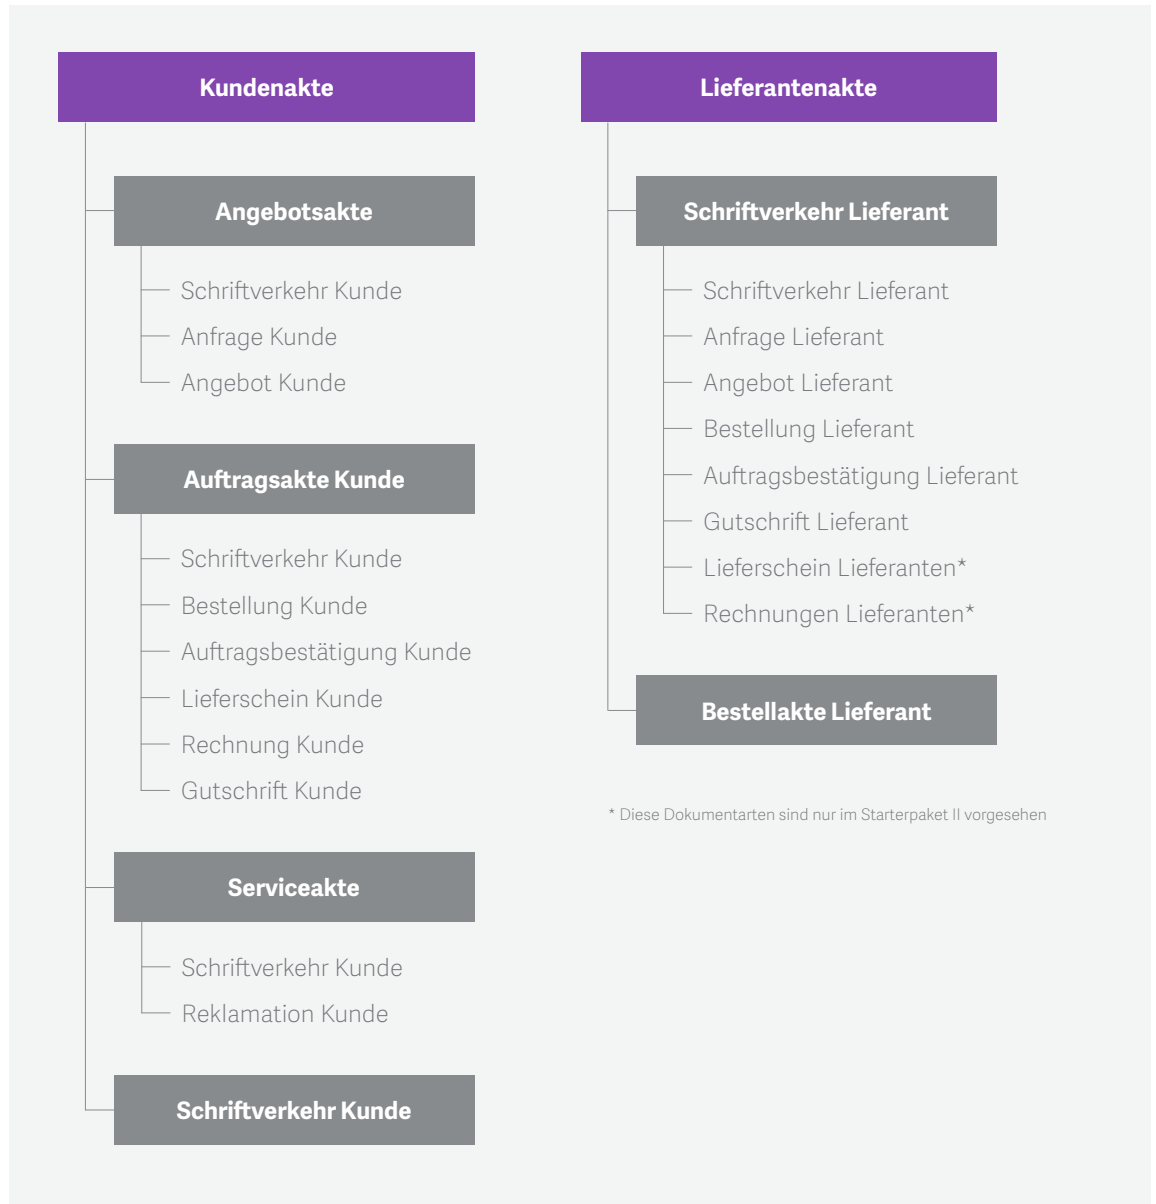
Kundenakte

Angebotsakte

Schriftverkehr Kunde
Anfrage Kunde
Angebot Kunde

Auftragsakte Kunde

Schriftverkehr Kunde
Bestellung Kunde
Auftragsbestätigung Kunde
Lieferschein Kunde
Rechnung Kunde
Gutschrift Kunde

Serviceakte

Schriftverkehr Kunde
Reklamation Kunde

Schriftverkehr Kunde

Lieferantenakte

Schriftverkehr Lieferant

Schriftverkehr Lieferant
Anfrage Lieferant
Angebot Lieferant
Bestellung Lieferant
Auftragsbestätigung Lieferant
Gutschrift Lieferant
Lieferschein Lieferanten*
Rechnungen Lieferanten*

Bestellakte Lieferant

* Diese Dokumentarten sind nur im Starterpaket II vorgesehen